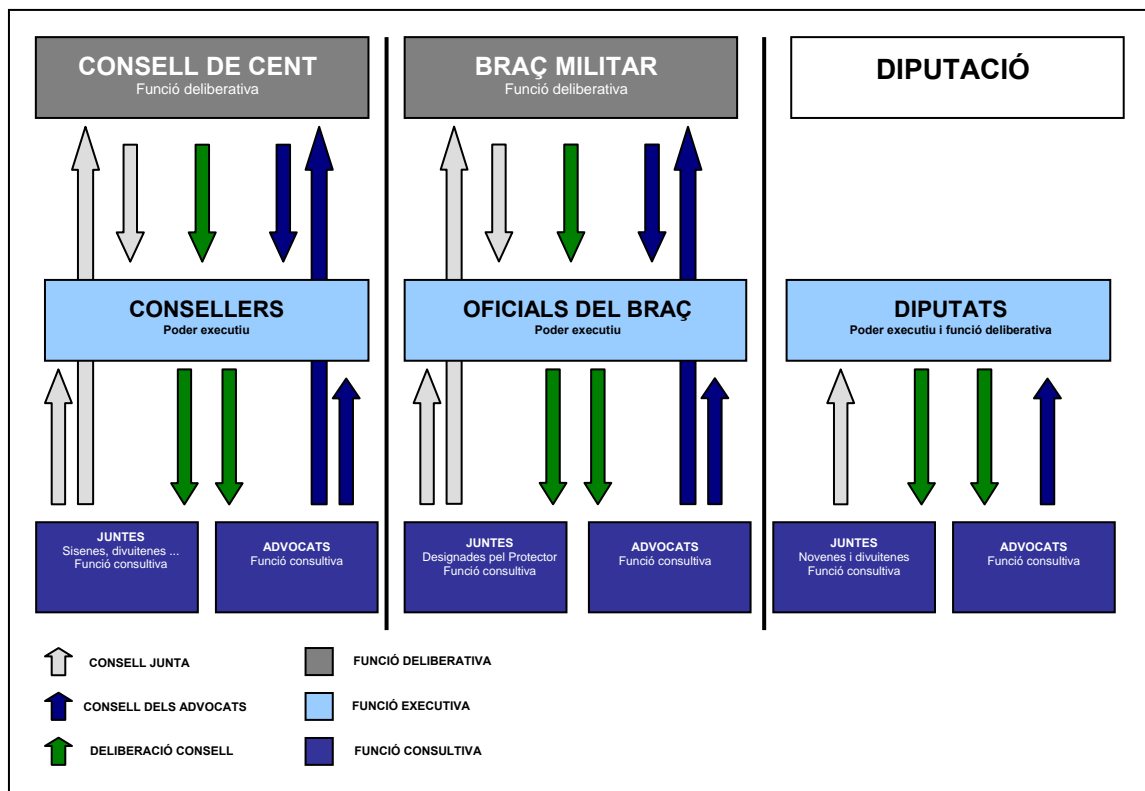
CONSELL DE CENT
Funció deliberativa

BRAÇ MILITAR
Funció deliberativa

DIPUTACIÓ

CONSELLERS
Poder executiu

OFICIALS DEL BRAÇ
Poder executiu

DIPUTATS
Poder executiu i funció deliberativa

JUNTES
Sisenes, divuitenes ...
Funció consultiva

ADVOCATS
Funció consultiva

JUNTES
Designades pel Protector
Funció consultiva

ADVOCATS
Funció consultiva

JUNTES
Novenes i divuitenes
Funció consultiva

ADVOCATS
Funció consultiva

CONSELL JUNTA

CONSELL DELS ADVOCATS

DELIBERACIÓ CONSELL

FUNCIÓ DELIBERATIVA

FUNCIÓ EXECUTIVA

FUNCIÓ CONSULTIVA